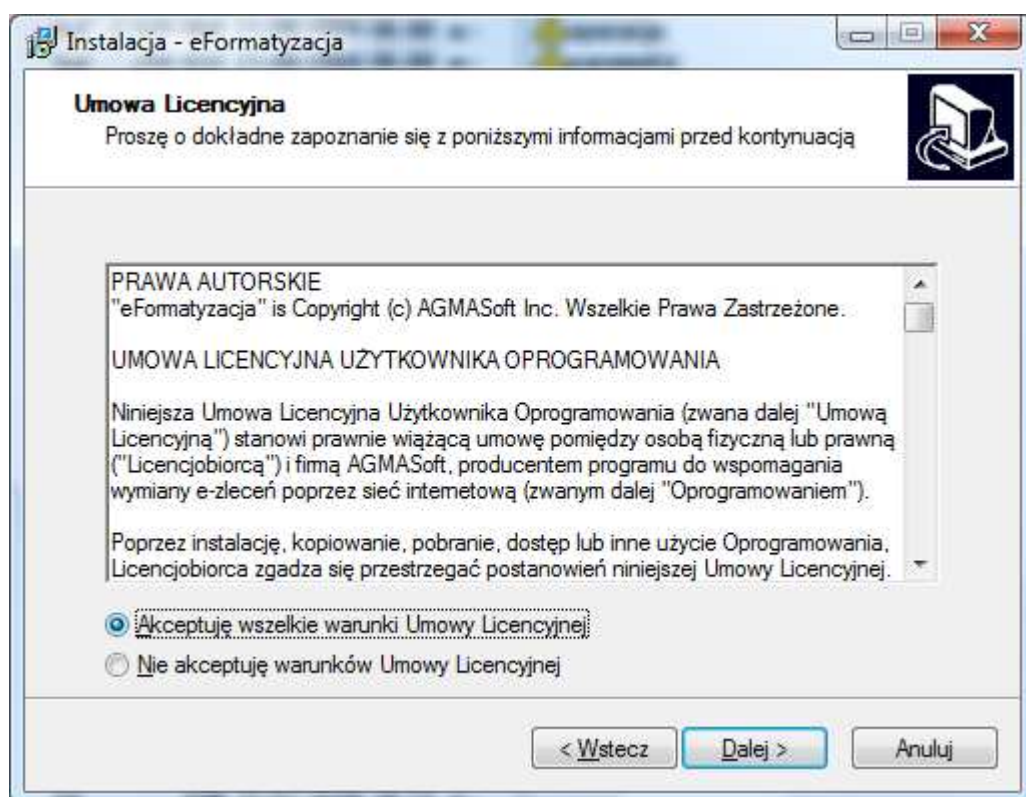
Instalacja - eFormatyzacja

Umowa Licencyjna

Proszę o dokładne zapoznanie się z poniższymi informacjami przed kontynuacją

PRAWA AUTORSKIE
"eFormatyzacja" is Copyright (c) AGMASoft Inc. Wszelkie Prawa Zastrzeżone.

UMOWA LICENCYJNA UŻYTKOWNIKA OPROGRAMOWANIA

Niniejsza Umowa Licencyjna Użytkownika Oprogramowania (zwana dalej "Umową Licencyjną") stanowi prawnie wiążącą umowę pomiędzy osobą fizyczną lub prawną ("Licencjobiorcą") i firmą AGMASoft, producentem programu do wspomagania wymiany e-zleceń poprzez sieć internetową (zwanym dalej "Oprogramowaniem").

Poprzez instalację, kopiowanie, pobranie, dostęp lub inne użycie Oprogramowania, Licencjobiorca zgadza się przestrzegać postanowień niniejszej Umowy Licencyjnej.

Akceptuję wszelkie warunki Umowy Licencyjnej

Nie akceptuję warunków Umowy Licencyjnej

< Wstecz

Dalej >

Anuluj